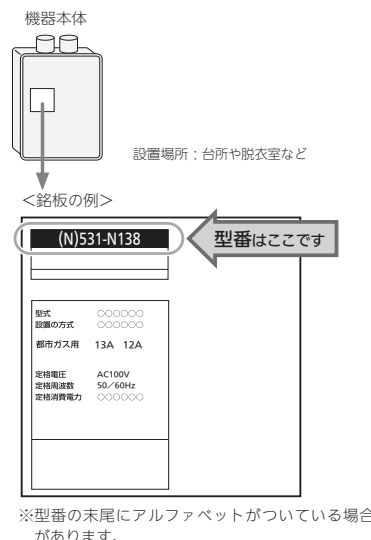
機器本体

設置場所：台所や脱衣室など

<銘板の例>

(N)531-N138

型番はここです

| | |
|---|---|
| 型式 | ○○○○○○ |
| 設置の方式 | ○○○○○○ |
| 都市ガス用 | 13A 12A |
| 定格電圧 | AC100V |
| 定格周波数 | 50／60Hz |
| 定格消費電力 | ○○○○○○ |

※型番の末尾にアルファベットがついている場合があります。